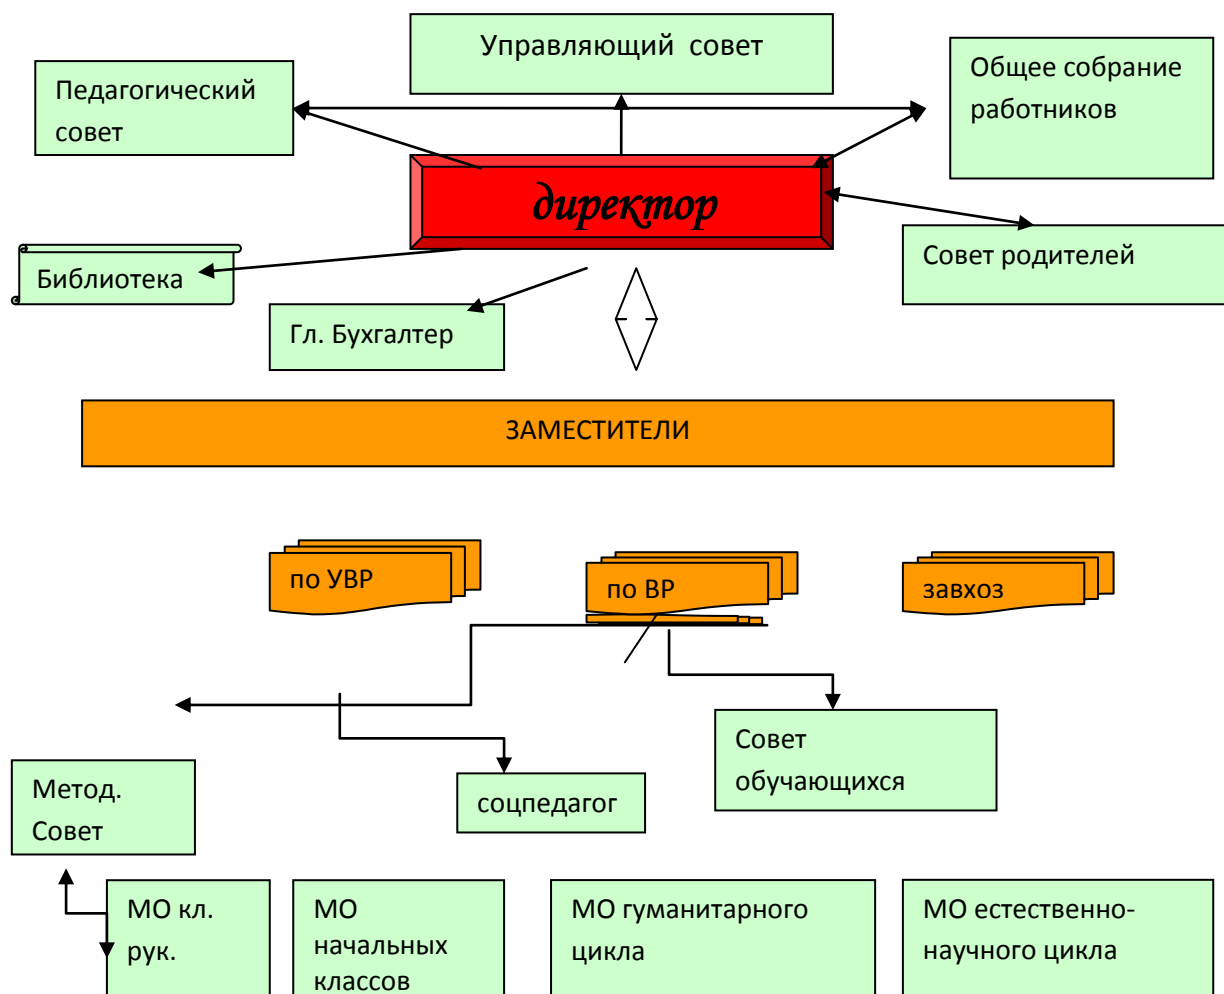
Управляющий совет

Педагогический совет

Общее собрание работников

директор

Библиотека

Совет родителей

Гл. Бухгалтер

ЗАМЕСТИТЕЛИ

по УВР

по ВР

завхоз

Совет обучающихся

Метод. Совет

соцпедагог

МО кл. рук.

МО начальных классов

МО гуманитарного цикла

МО естественно-научного цикла